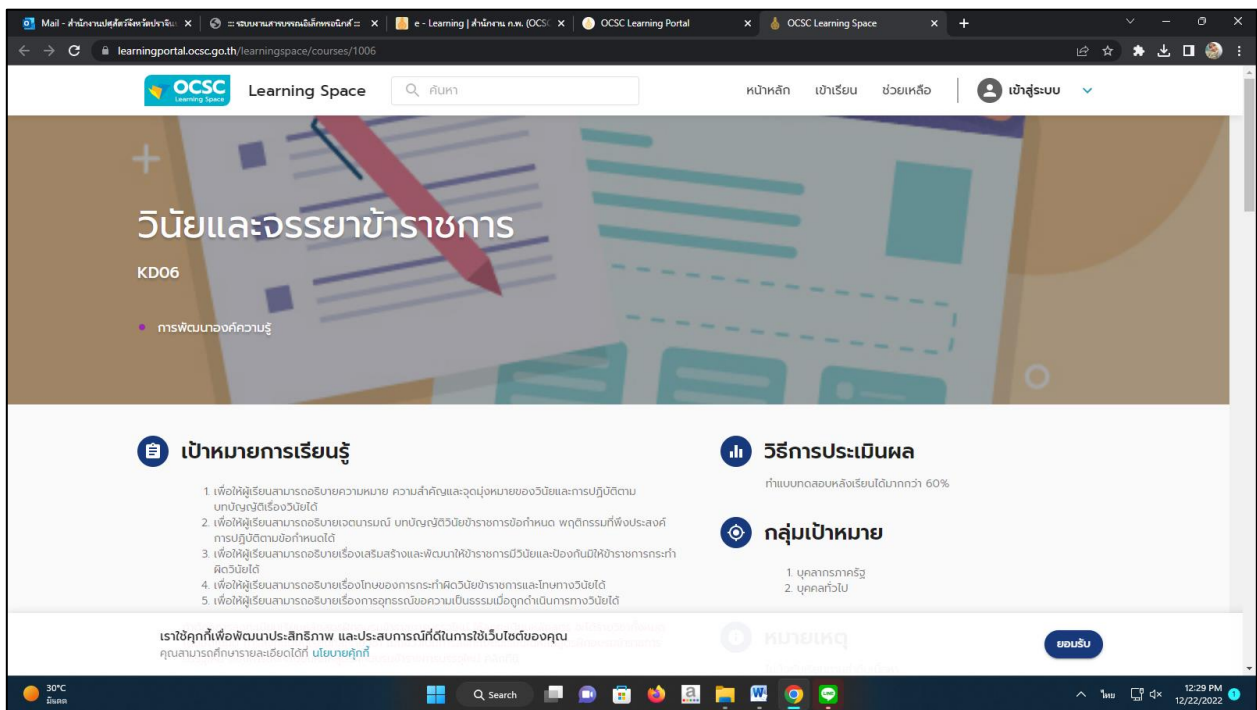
Mail - สำนักงานปศุสัตว์จังหวัดปราจีน | ระบบงานสารบรรณอิเล็กทรอนิกส์ | e - Learning | สำนักงาน ก.พ. (OCSC | OCSC Learning Portal | OCSC Learning Space

learningportal.ocsc.go.th/learningspace/courses/1006

OCSC Learning Space | Learning Space | ค้นหา | หน้าหลัก | เข้าเรียน | ช่วยเหลือ | เข้าสู่ระบบ

วินัยและจรรยาข้าราชการ

KD06

การพัฒนาองค์ความรู้

เป้าหมายการเรียนรู้

1. เพื่อให้ผู้เรียนสามารถอธิบายความหมาย ความสำคัญและจุดมุ่งหมายของวินัยและการปฏิบัติตามบทบัญญัติเรื่องวินัยได้
2. เพื่อให้ผู้เรียนสามารถอธิบายเจตนารมณ์ บทบัญญัติวินัยข้าราชการข้อกำหนด พฤติกรรมที่พึงประสงค์ การปฏิบัติตามข้อกำหนดได้
3. เพื่อให้ผู้เรียนสามารถอธิบายเรื่องเสริมสร้างและพัฒนาให้ข้าราชการมีวินัยและป้องกันมิให้ข้าราชการกระทำผิดวินัยได้
4. เพื่อให้ผู้เรียนสามารถอธิบายเรื่องโทษของการกระทำผิดวินัยข้าราชการและโทษทางวินัยได้
5. เพื่อให้ผู้เรียนสามารถอธิบายเรื่องการอุทธรณ์ขอความเป็นธรรมเมื่อถูกดำเนินการทางวินัยได้

วิธีการประเมินผล

ทำแบบทดสอบหลังเรียนได้มากกว่า 60%

กลุ่มเป้าหมาย

1. บุคลากรภาครัฐ
2. บุคคลทั่วไป

หมายเหตุ

เราใช้คุกกี้เพื่อพัฒนาประสิทธิภาพ และประสบการณ์ที่ดีในการใช้เว็บไซต์ของคุณ
คุณสามารถศึกษารายละเอียดได้ที่ นโยบายคุกกี้

ยอมรับ

30°C มีแดด | Search | ไทย | 12:29 PM 12/22/2022